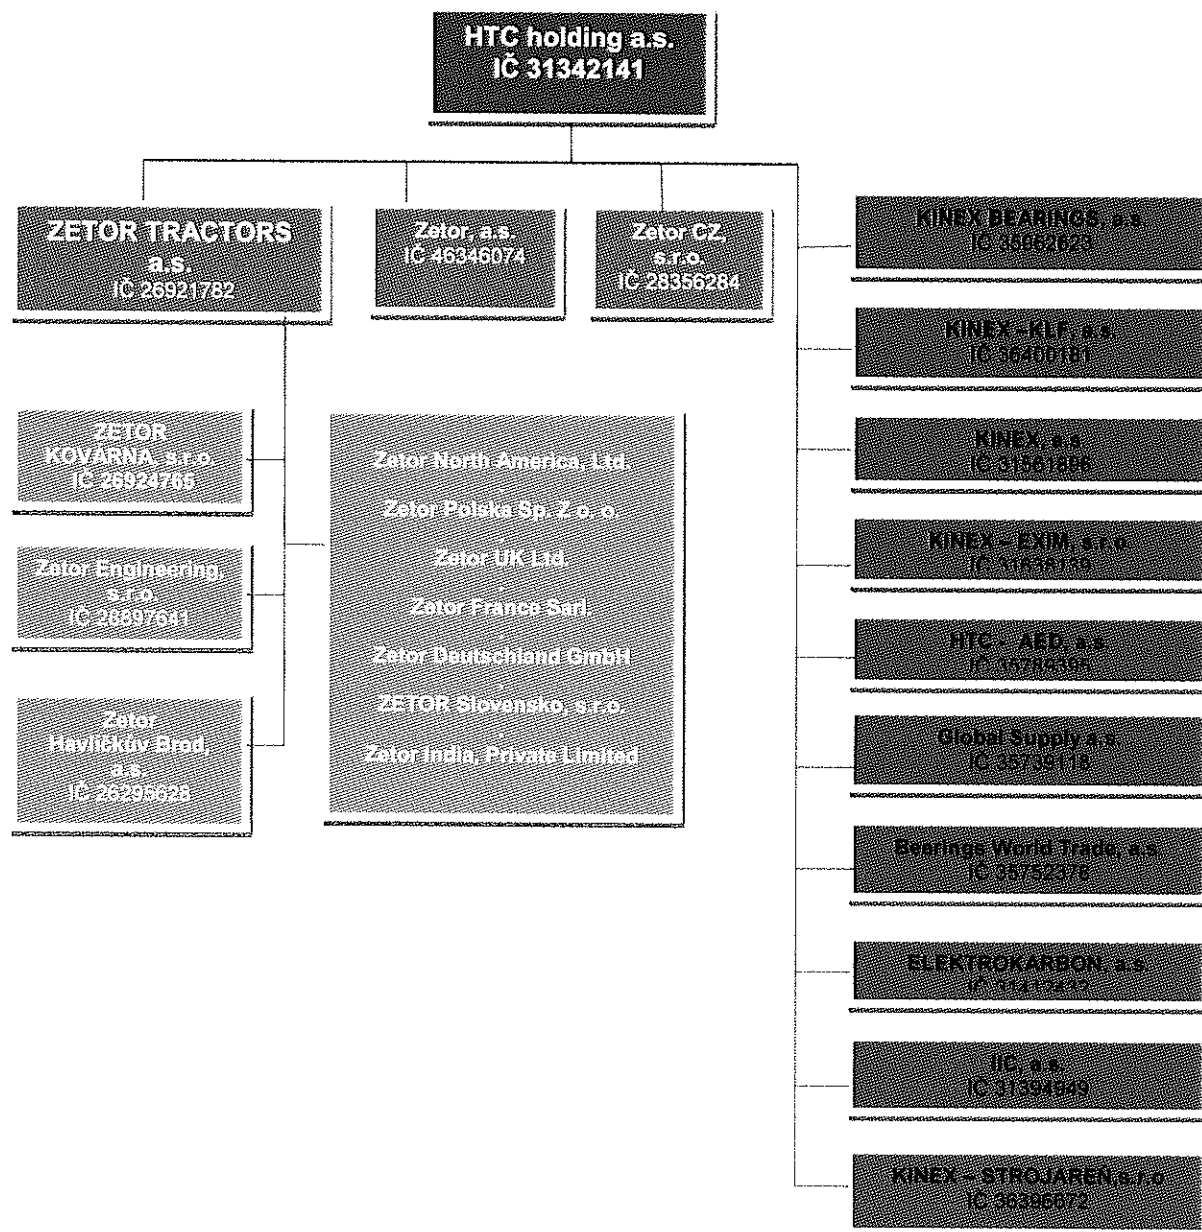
HTC holding a.s.
IČ 31342141

ZETOR TRACTORS a.s.
IČ 26921782

Zetor, a.s.
IČ 46346074

Zetor CZ, s.r.o.
IČ 28356284

KINEX BEARINGS, a.s.
IČ 35962623

KINEX - KLF, a.s.
IČ 36400181

KINEX, a.s.
IČ 31561806

KINEX - EXIM, s.r.o.
IČ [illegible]

HTC - AED, a.s.
IČ 35786395

Global Supply a.s.
IČ 35739118

Bearings World Trade, a.s.
IČ 35752378

ELEKTROKARBON, a.s.
IČ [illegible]

IIC, a.s.
IČ 31394949

KINEX - STROJAREŇ,s.r.o.
IČ 36396672

ZETOR KOVÁRNA, s.r.o.
IČ 26924765

Zetor Engineering, s.r.o.
IČ 28897641

Zetor Havlíčkův Brod, a.s.
IČ 26295628

Zetor North America, Ltd.

Zetor Polska Sp. Z o. o.

Zetor UK Ltd.

Zetor France Sarl.

Zetor Deutschland GmbH

ZETOR Slovensko, s.r.o.

Zetor India, Private Limited